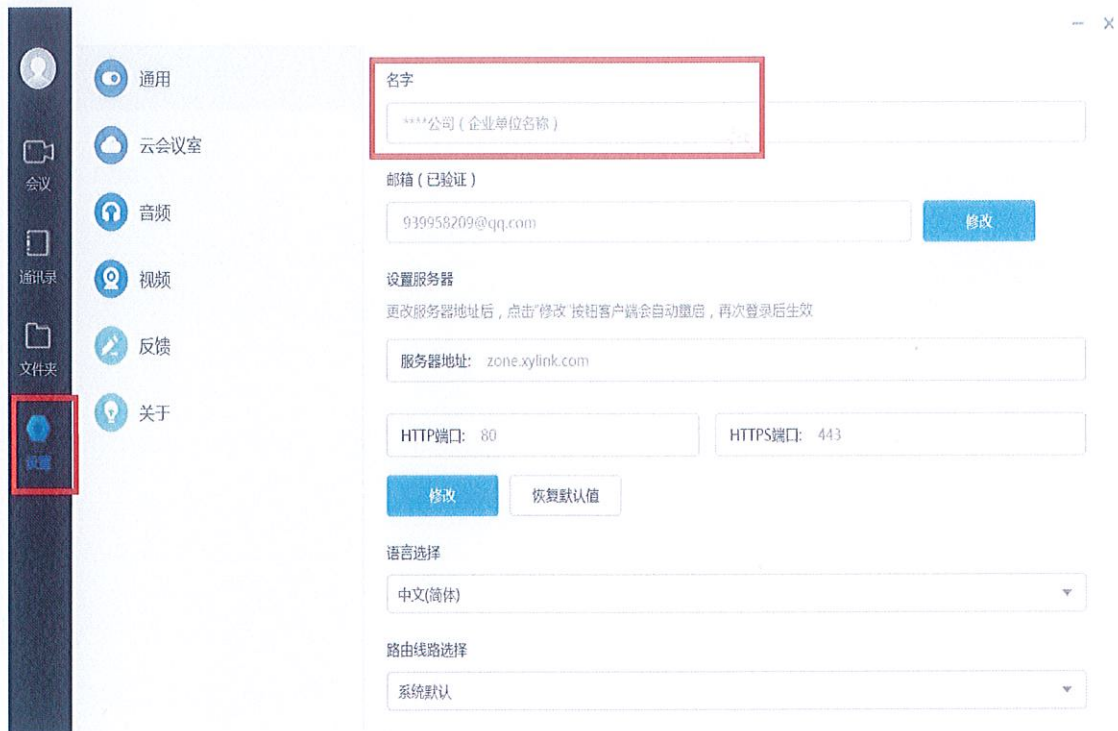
— ×

会议

通讯录

文件夹

设置

通用

云会议室

音频

视频

反馈

关于

名字

****公司（企业单位名称）

邮箱（已验证）

939958209@qq.com

修改

设置服务器

更改服务器地址后，点击"修改"按钮客户端会自动重启，再次登录后生效

服务器地址: zone.xylink.com

HTTP端口: 80

HTTPS端口: 443

修改

恢复默认值

语言选择

中文(简体)

路由线路选择

系统默认